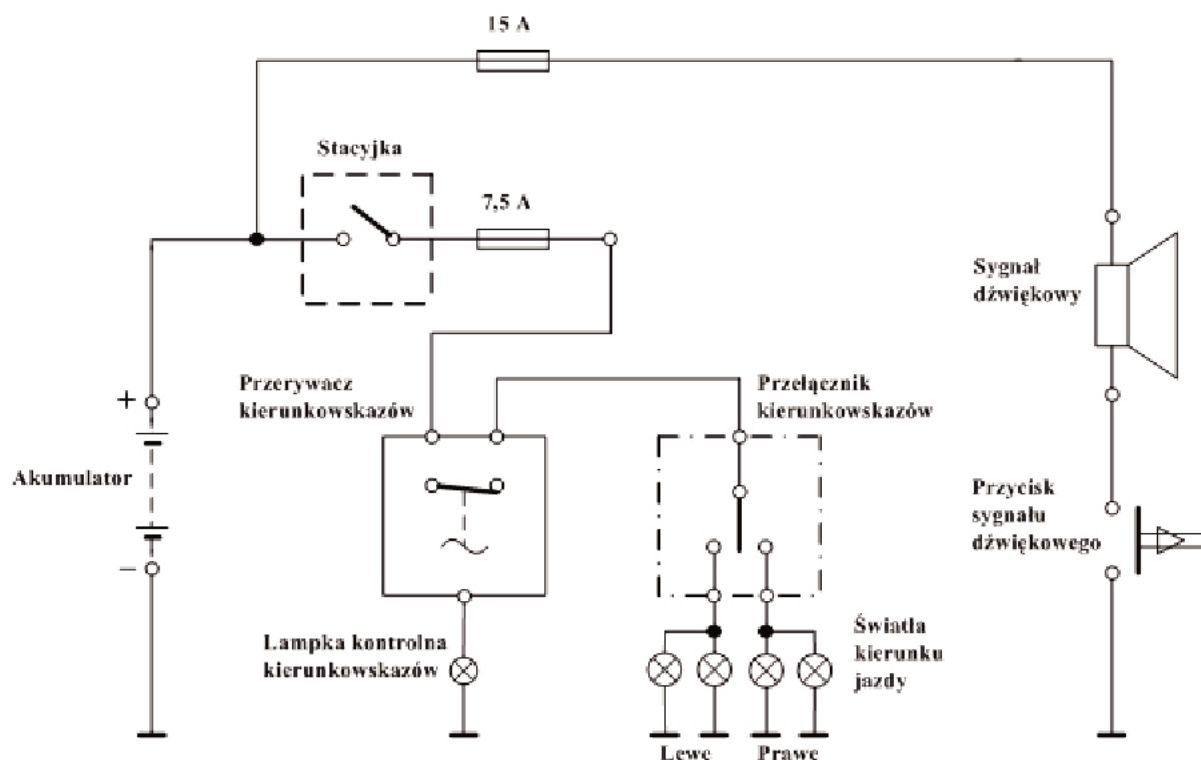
15 A

Stacyjka

7,5 A

Sygnał dźwiękowy

Przerywacz kierunkowskazów

Przełącznik kierunkowskazów

+

Akumulator

−

$\sim$

Przycisk sygnału dźwiękowego

Lampka kontrolna kierunkowskazów

Światła kierunku jazdy

Lewe

Prawe